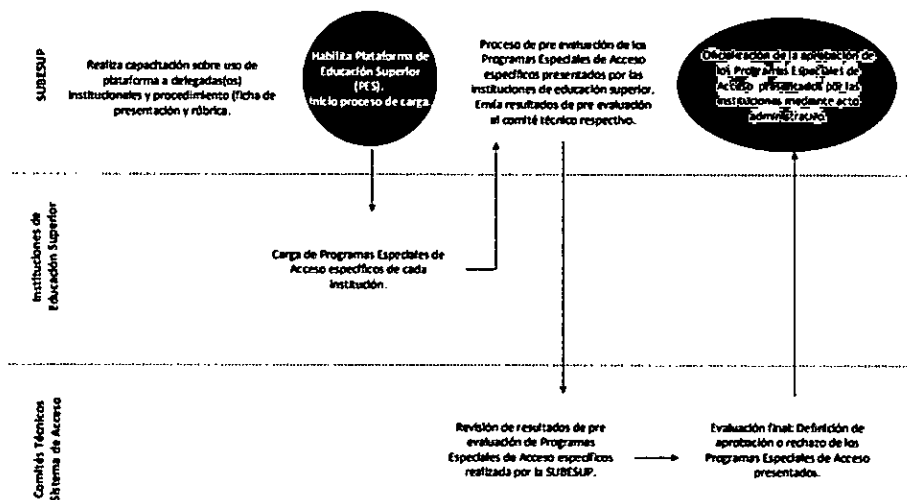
SUBESUP

Realiza capacitación sobre uso de plataforma a delegadas(os) institucionales y procedimiento (ficha de presentación y rúbrica.

Habilita Plataforma de Educación Superior (PES). Inicio proceso de carga.

Proceso de pre evaluación de los Programas Especiales de Acceso específicos presentados por las instituciones de educación superior. Envía resultados de pre evaluación al comité técnico respectivo.

Comunicación de la aprobación de los Programas Especiales de Acceso presentados por las instituciones mediante acto administrativo.

Instituciones de Educación Superior

Carga de Programas Especiales de Acceso específicos de cada institución.

Comités Técnicos Sistema de Acceso

Revisión de resultados de pre evaluación de Programas Especiales de Acceso específicos realizada por la SUBESUP.

Evaluación final: Definición de aprobación o rechazo de los Programas Especiales de Acceso presentados.